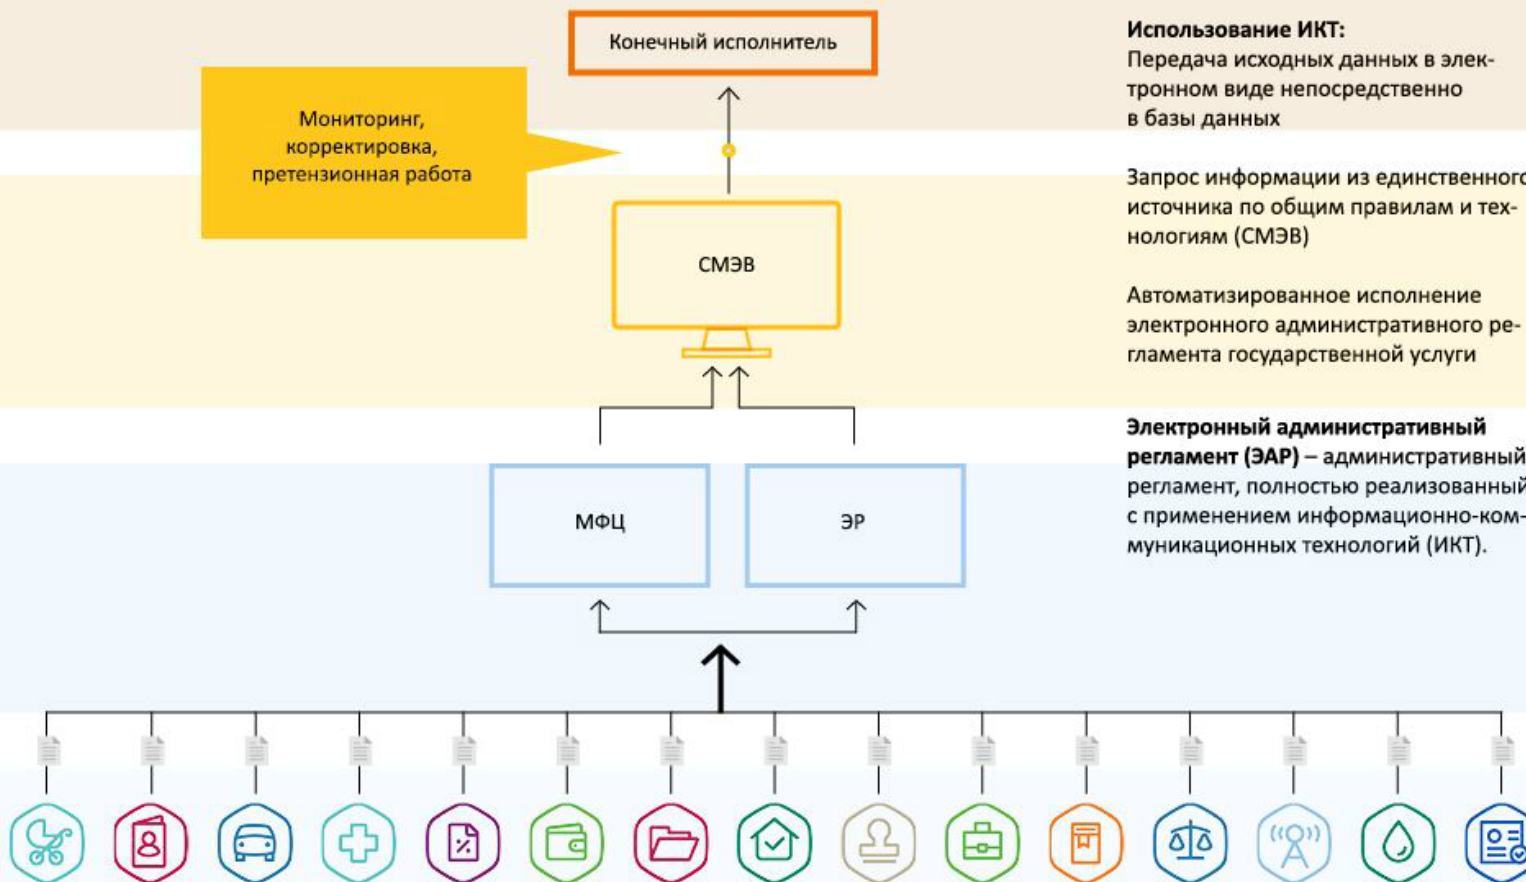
Конечный исполнитель

Мониторинг, корректировка, претензионная работа

СМЭВ

МФЦ

ЭР

Использование ИКТ:
Передача исходных данных в электронном виде непосредственно в базы данных

Запрос информации из единственного источника по общим правилам и технологиям (СМЭВ)

Автоматизированное исполнение электронного административного регламента государственной услуги

Электронный административный регламент (ЭАР) – административный регламент, полностью реализованный с применением информационно-коммуникационных технологий (ИКТ).